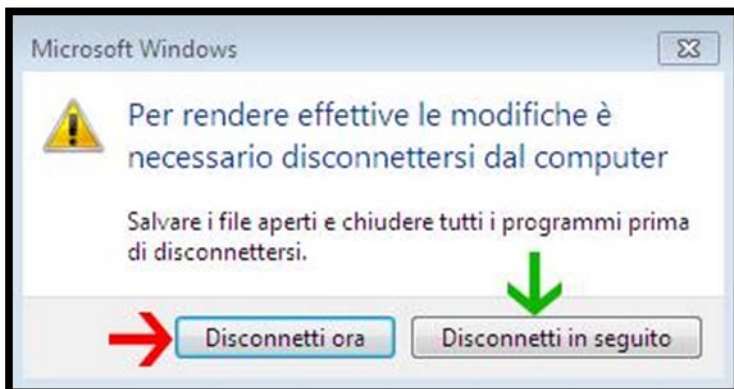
Microsoft Windows

Per rendere effettive le modifiche è necessario disconnettersi dal computer

Salvare i file aperti e chiudere tutti i programmi prima di disconnettersi.

Disconnetti ora

Disconnetti in seguito